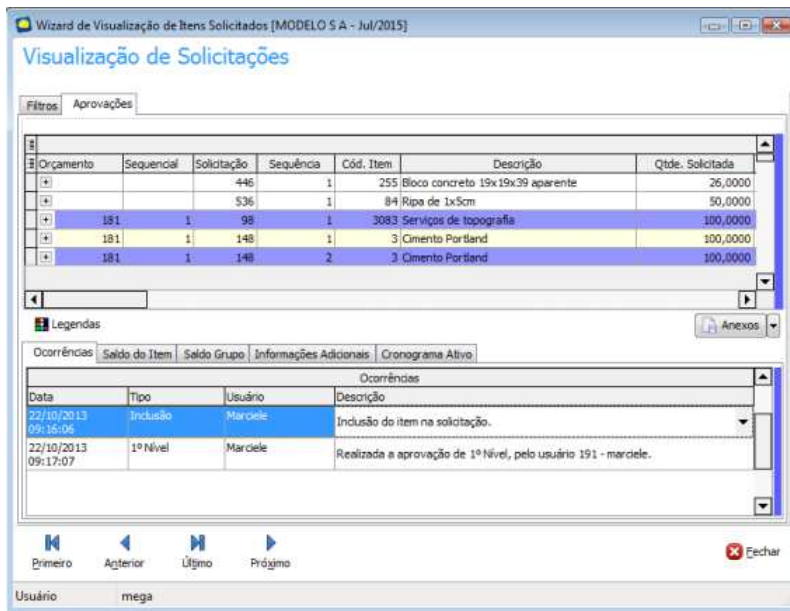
Wizard de Visualização de Itens Solicitados [MODELO S A - Jul/2015]

Visualização de Solicitações

Filtros | Aprovações

| Orçamento | Sequencial | Solicitação | Sequência | Cód. Item | Descrição | Qtde. Solicitada |
|---|---|---|---|---|---|---|
| | | 446 | 1 | 255 | Bloco concreto 19x19x39 aparente | 26,0000 |
| | | 536 | 1 | 84 | Ripa de 1x5cm | 50,0000 |
| 181 | 1 | 98 | 1 | 3083 | Serviços de topografia | 100,0000 |
| 181 | 1 | 148 | 1 | 3 | Cimento Portland | 100,0000 |
| 181 | 1 | 148 | 2 | 3 | Cimento Portland | 100,0000 |

Legendas

Anexos

Ocorrências | Saldo do Item | Saldo Grupo | Informações Adicionais | Cronograma Ativo

Ocorrências

| Data | Tipo | Usuário | Descrição |
|---|---|---|---|
| 22/10/2013 09:16:06 | Inclusão | Marciele | Inclusão do item na solicitação. |
| 22/10/2013 09:17:07 | 1º Nível | Marciele | Realizada a aprovação de 1º Nível, pelo usuário 191 - marciele. |

Primeiro | Anterior | Último | Próximo

Fechar

Usuário | mega